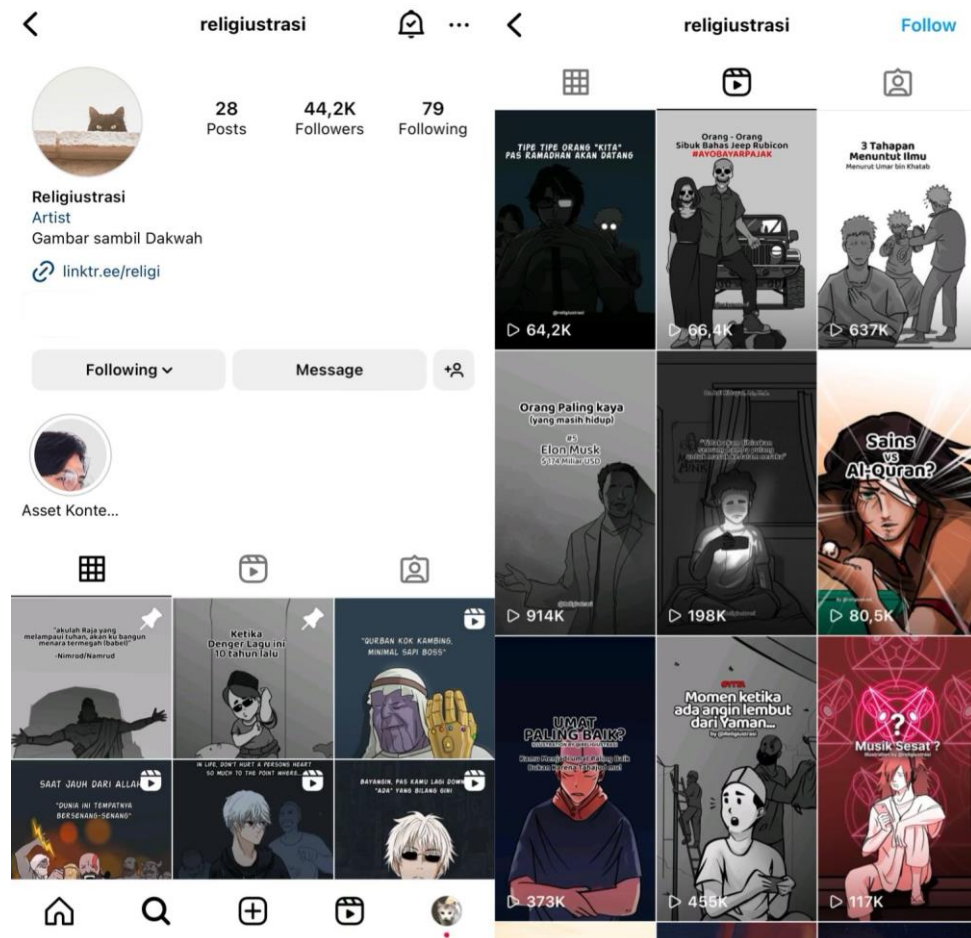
religiustrasi

28
Posts

44,2K
Followers

79
Following

Religiustrasi
Artist
Gambar sambil Dakwah
linktr.ee/religi

Following

Message

Asset Konte...

"akulah Raja yang melampaui tuhan, akan ku bangun menara termegah (babel)"
-Nimrod/Namrud

Ketika Denger Lagu ini 10 tahun lalu

"QURBAN KOK KAMBING, MINIMAL SAPI BOSS"

SAAT JAUH DARI ALLAH
"DUNIA INI TEMPATNYA BERSENANG-SENANG"

IN LIFE, DON'T HURT A PERSONS HEART SO MUCH TO THE POINT WHERE...

BAYANGIN, PAS KAMU LAGI DOWN "AZA" YANG BILANG GINI

religiustrasi

Follow

TIPE TIPE ORANG "KITA" PAS RAMADHAN AKAN DATANG

64,2K

Orang - Orang Sibuk Bahas Jeep Rubicon
#AYOBAYARPAJAK

66,4K

3 Tahapan Menuntut Ilmu
Menurut Umar bin Khatab

637K

Orang Paling kaya
(yang masih hidup)
#1
Elon Musk
$174 Miliar USD

914K

198K

Sains vs Al-Quran?

80,5K

UMAT PALING BAIK?

373K

Momen ketika ada angin lembut dari Yaman...

455K

Musik Sesat ?

117K